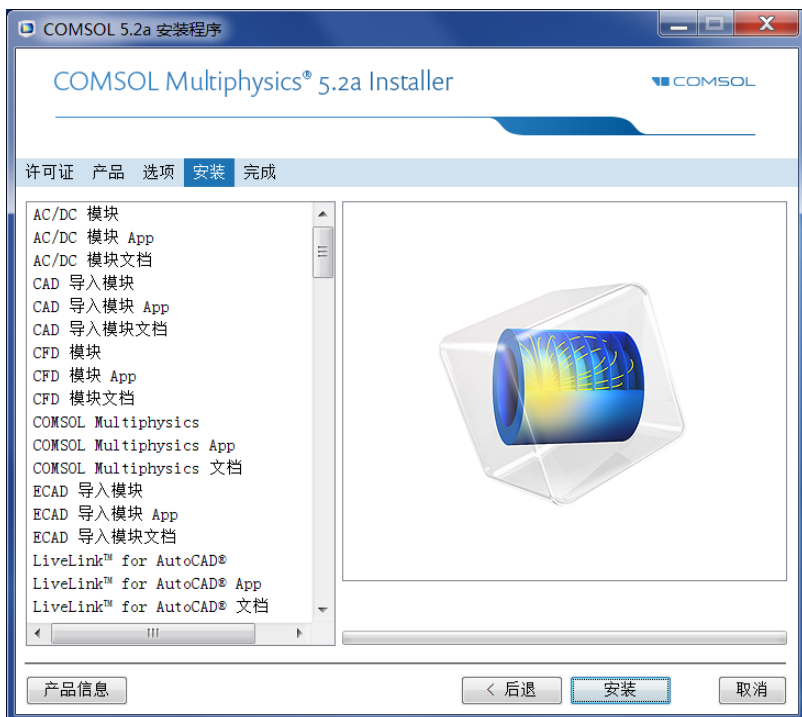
COMSOL 5.2a 安装程序

COMSOL Multiphysics® 5.2a Installer

COMSOL

许可证 产品 选项 安装 完成

AC/DC 模块
AC/DC 模块 App
AC/DC 模块文档
CAD 导入模块
CAD 导入模块 App
CAD 导入模块文档
CFD 模块
CFD 模块 App
CFD 模块文档
COMSOL Multiphysics
COMSOL Multiphysics App
COMSOL Multiphysics 文档
ECAD 导入模块
ECAD 导入模块 App
ECAD 导入模块文档
LiveLink™ for AutoCAD®
LiveLink™ for AutoCAD® App
LiveLink™ for AutoCAD® 文档

产品信息

< 后退

安装

取消